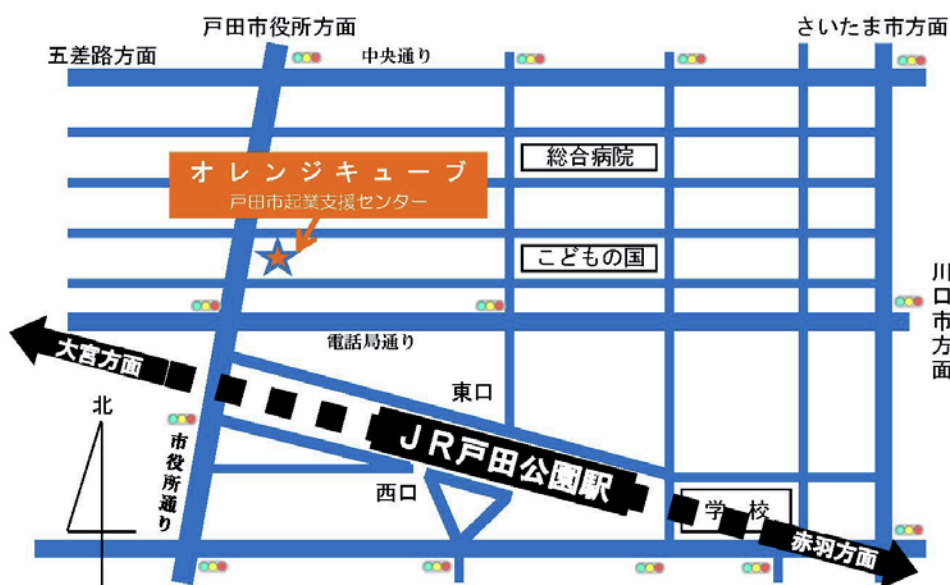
戸田市役所方面

さいたま市方面

五差路方面

中央通り

総合病院

オレンジキューブ

戸田市起業支援センター

こどもの国

川口市方面

電話局通り

大宮方面

東口

北

市役所通り

JR戸田公園駅

西口

学校

赤羽方面